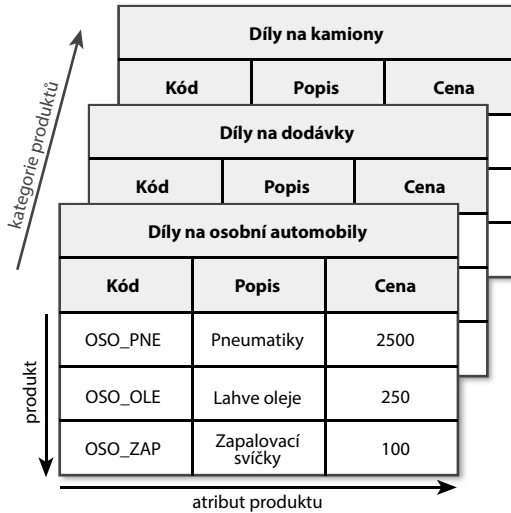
Díly na kamiony

| Kód | Popis | Cena |
|---|---|---|

Díly na dodávky

| Kód | Popis | Cena |
|---|---|---|

Díly na osobní automobily

| Kód | Popis | Cena |
|---|---|---|
| OSO_PNE | Pneumatiky | 2500 |
| OSO_OLE | Lahve oleje | 250 |
| OSO_ZAP | Zapalovací svíčky | 100 |

kategorie produktů

produkt

atribut produktu